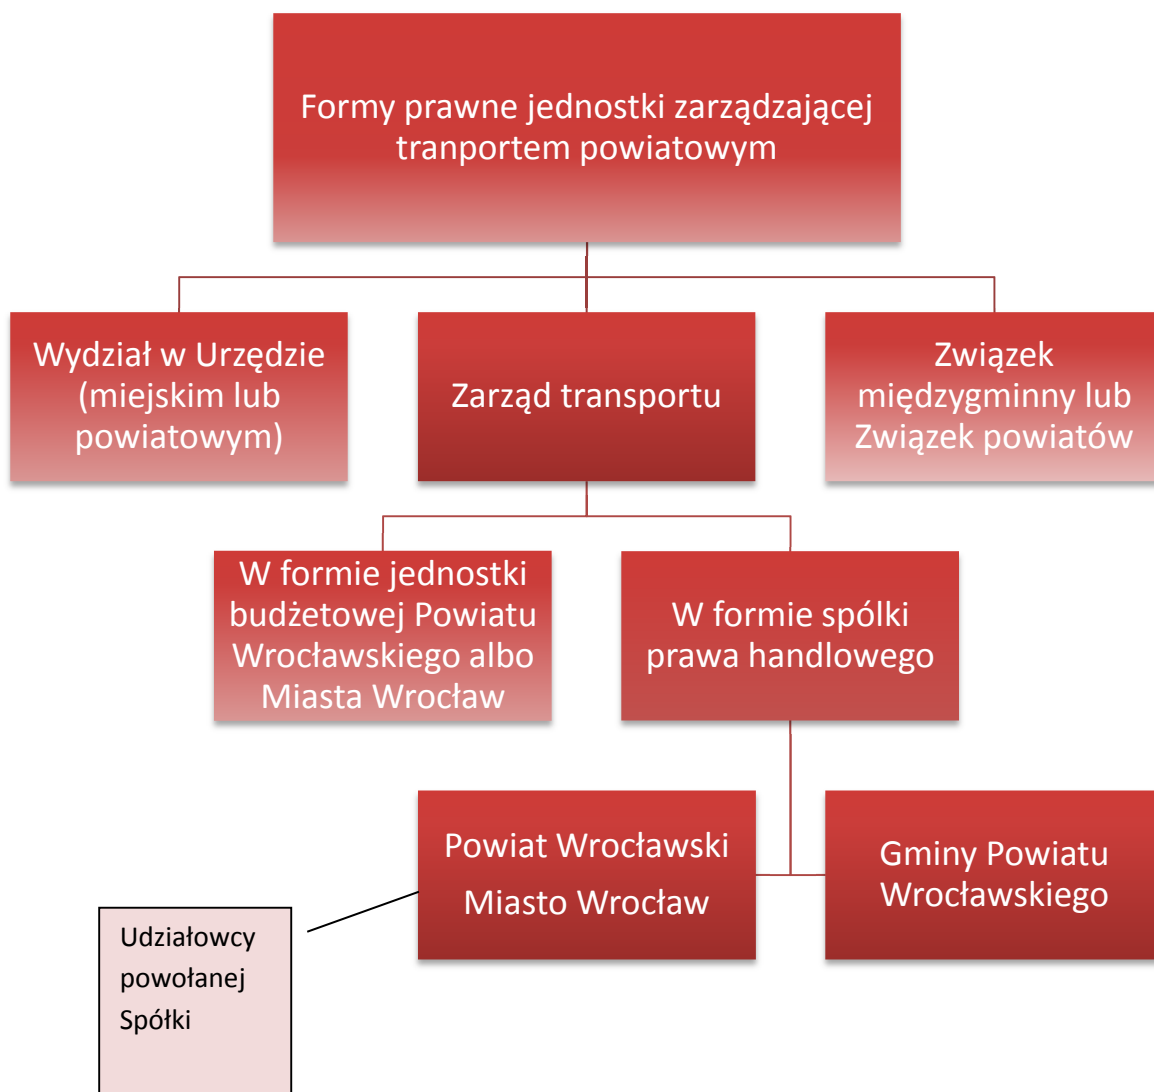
Formy prawne jednostki zarządzającej tranportem powiatowym

Wydział w Urzędzie (miejskim lub powiatowym)

Zarząd transportu

Związek międzygminny lub Związek powiatów

W formie jednostki budżetowej Powiatu Wrocławskiego albo Miasta Wrocław

W formie spółki prawa handlowego

Powiat Wrocławski

Miasto Wrocław

Gminy Powiatu Wrocławskiego

Udziałowcy powołanej Spółki